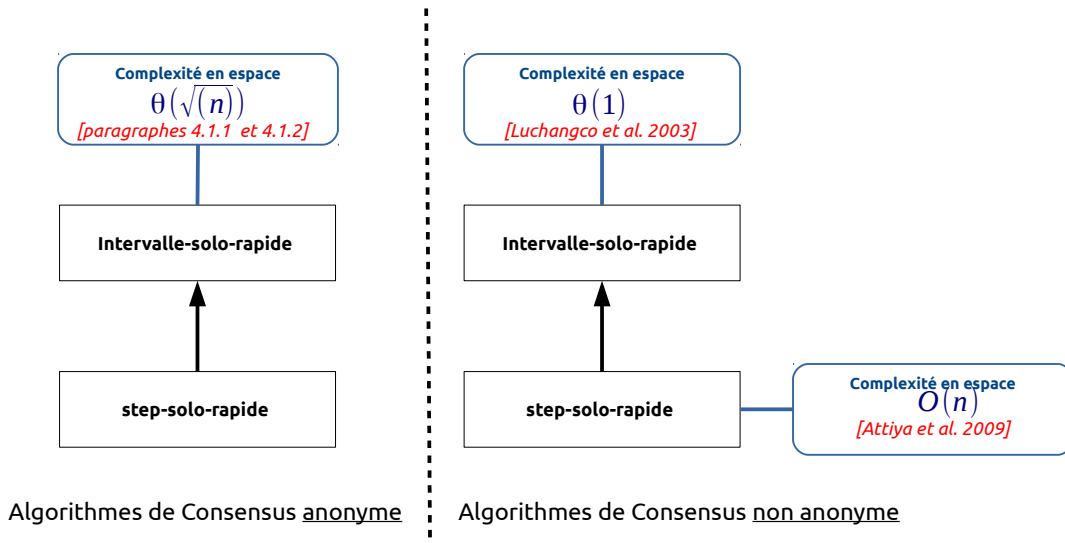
Complexité en espace
$\theta(\sqrt{(n)})$
[paragraphes 4.1.1 et 4.1.2]

Intervalle-solo-rapide

step-solo-rapide

Algorithmes de Consensus anonyme

Complexité en espace
$\theta(1)$
[Luchangco et al. 2003]

Intervalle-solo-rapide

step-solo-rapide

Complexité en espace
$O(n)$
[Attiya et al. 2009]

Algorithmes de Consensus non anonyme